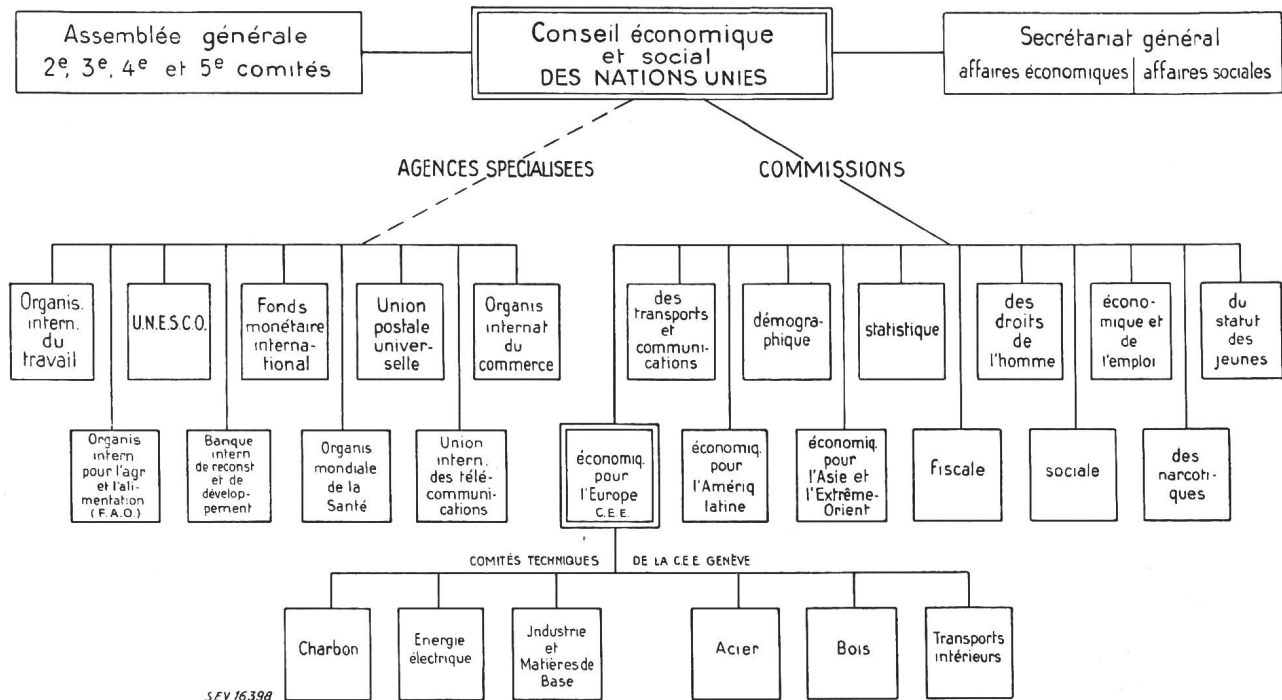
Assemblée générale
2e, 3e, 4e et 5e comités

Conseil économique et social
DES NATIONS UNIES

Secrétariat général
affaires économiques | affaires sociales

AGENCES SPECIALISEES

COMMISSIONS

Organis. intern. du travail

U.N.E.S.C.O.

Fonds monétaire international

Union postale universelle

Organis internat du commerce

Organis intern pour l'agr et l'alimentation (F.A.O.)

Banque intern de reconst et de développement

Organis mondiale de la Santé

Union intern. des télécommunications

des transports et communications

démographique

statistique

des droits de l'homme

économique et de l'emploi

du statut des jeunes

économiq. pour l'Europe C.E.E.

économiq. pour l'Amériq latine

économiq. pour l'Asie et l'Extrême-Orient

Fiscale

sociale

des narcotiques

COMITÉS TECHNIQUES DE LA C.E.E. GENÈVE

Charbon

Energie électrique

Jndustrie et Matières de Base

Acier

Bois

Transports intérieurs

SEV 16398